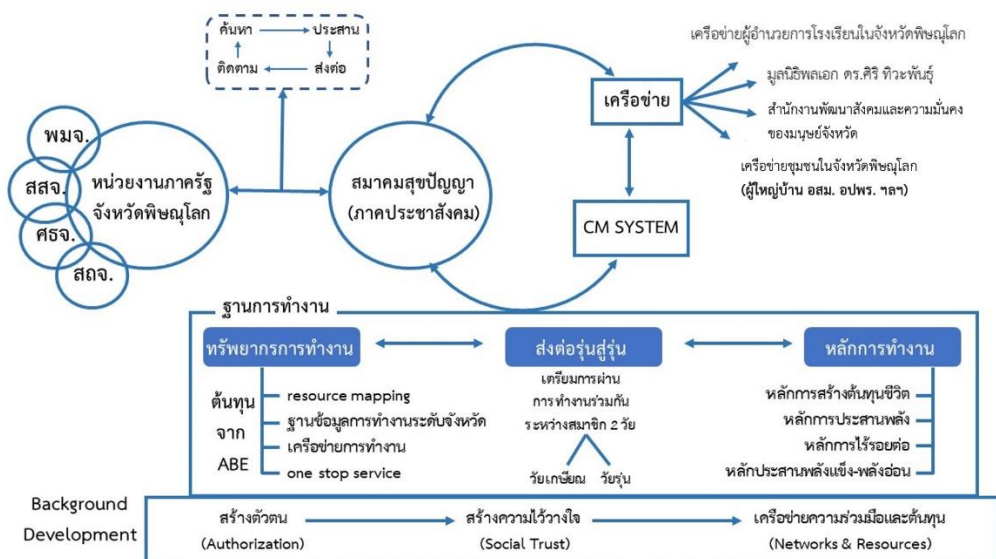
ค้นหา
ประสาน
ติดตาม
ส่งต่อ

พมจ.
สสจ.
ศธจ.
สถจ.
หน่วยงานภาครัฐ จังหวัดพิษณุโลก

สมาคมสุขปัญญา (ภาคประชาสังคม)

เครือข่าย

CM SYSTEM

เครือข่ายผู้อำนวยการโรงเรียนในจังหวัดพิษณุโลก
มูลนิธิพลเอก ดร.ศิริ ทิวะพันธุ์
สำนักงานพัฒนาสังคมและความมั่นคงของมนุษย์จังหวัด
เครือข่ายชุมชนในจังหวัดพิษณุโลก (ผู้ใหญ่บ้าน อสม. อปพร. ฯลฯ)

ฐานการทำงาน

ทรัพยากรการทำงาน
ส่งต่อรุ่นสู่รุ่น
หลักการทำงาน

ต้นทุน จาก ABE
resource mapping
ฐานข้อมูลการทำงานระดับจังหวัด
เครือข่ายการทำงาน
one stop service

เตรียมการผ่านการทำงานร่วมกันระหว่างสมาชิก 2 วัย
วัยเกษียณ
วัยรุ่น

หลักการสร้างต้นทุนชีวิต
หลักการประสานพลัง
หลักการไร้รอยต่อ
หลักประสานพลังแข็ง-พลังอ่อน

Background Development
สร้างตัวตน (Authorization)
สร้างความไว้วางใจ (Social Trust)
เครือข่ายความร่วมมือและต้นทุน (Networks & Resources)